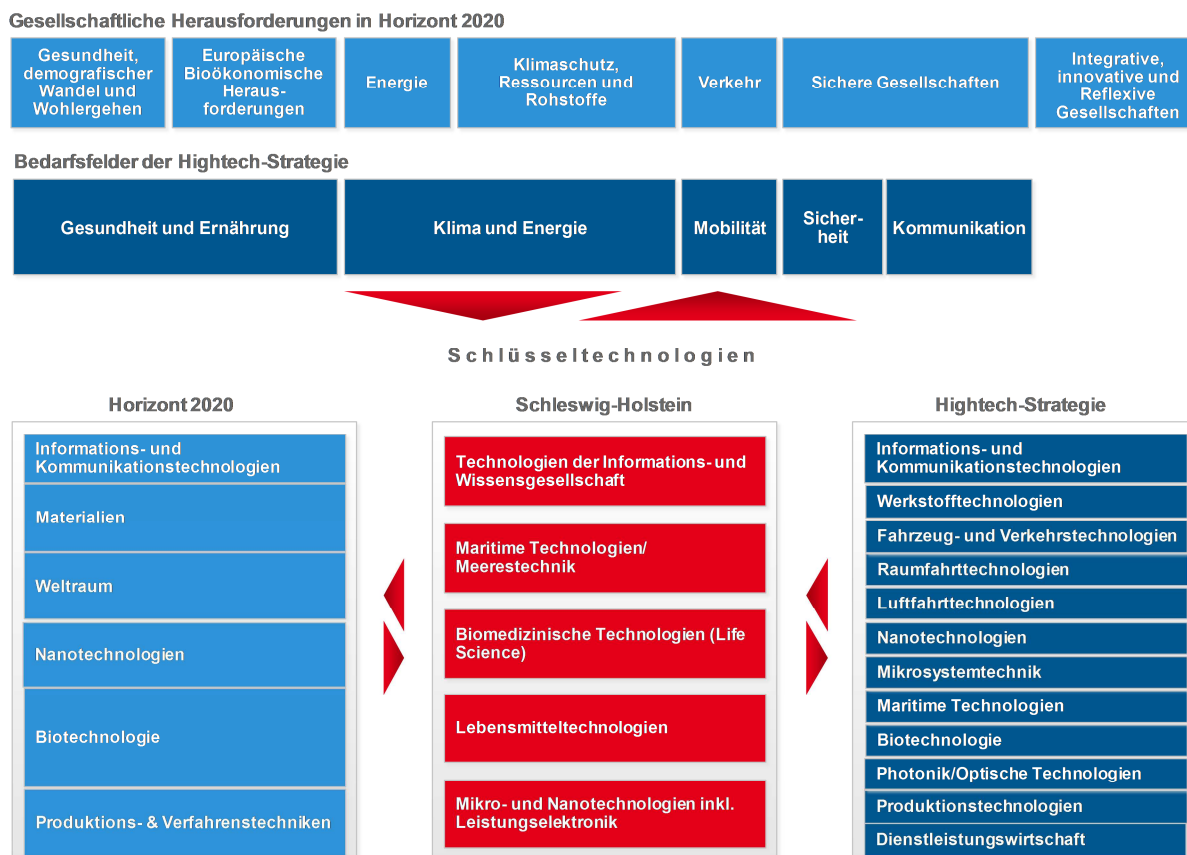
Gesellschaftliche Herausforderungen in Horizont 2020

Gesundheit, demografischer Wandel und Wohlergehen

Europäische Bioökonomische Herausforderungen

Energie

Klimaschutz, Ressourcen und Rohstoffe

Verkehr

Sichere Gesellschaften

Integrative, innovative und Reflexive Gesellschaften

Bedarfsfelder der Hightech-Strategie

Gesundheit und Ernährung

Klima und Energie

Mobilität

Sicherheit

Kommunikation

Schlüsseltechnologien

Horizont 2020

Informations- und Kommunikationstechnologien

Materialien

Weltraum

Nanotechnologien

Biotechnologie

Produktions- & Verfahrenstechniken

Schleswig-Holstein

Technologien der Informations- und Wissensgesellschaft

Maritime Technologien/ Meerestechnik

Biomedizinische Technologien (Life Science)

Lebensmitteltechnologien

Mikro- und Nanotechnologien inkl. Leistungselektronik

Hightech-Strategie

Informations- und Kommunikationstechnologien

Werkstofftechnologien

Fahrzeug- und Verkehrstechnologien

Raumfahrttechnologien

Luftfahrttechnologien

Nanotechnologien

Mikrosystemtechnik

Maritime Technologien

Biotechnologie

Photonik/Optische Technologien

Produktionstechnologien

Dienstleistungswirtschaft